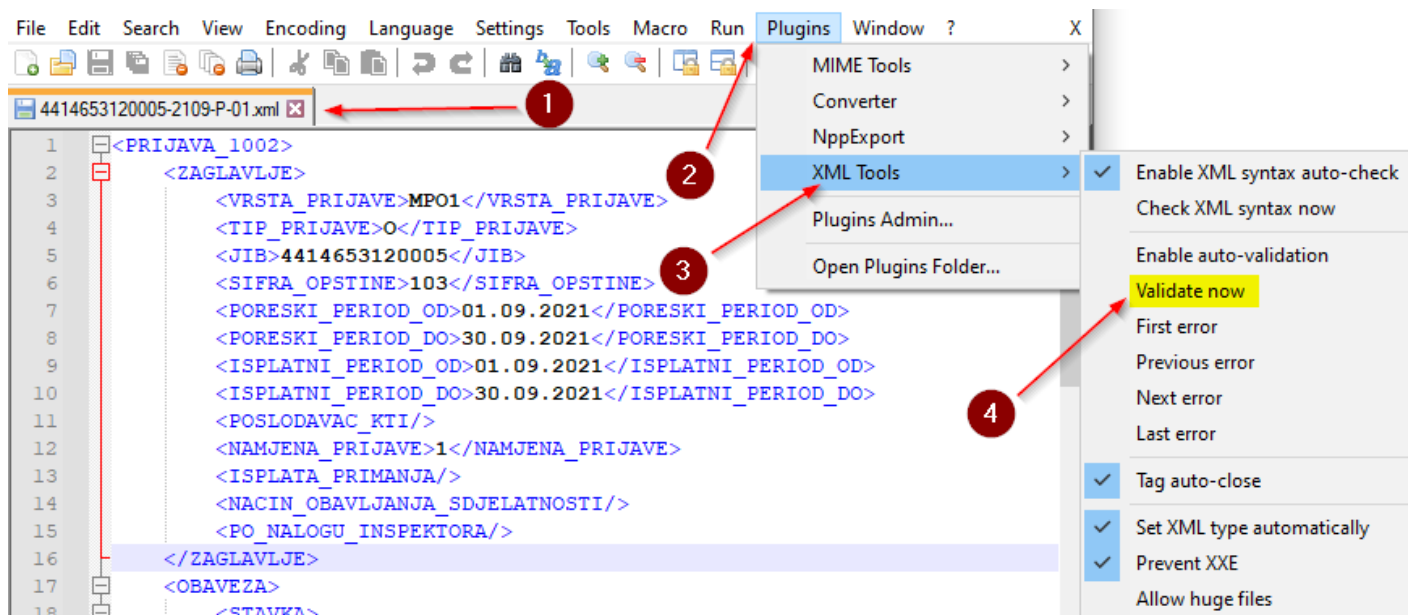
File Edit Search View Encoding Language Settings Tools Macro Run Plugins Window ? X

4414653120005-2109-P-01.xml

1

2

3

4

1 <PRIJAVA_1002>
2 <ZAGLAVLJE>
3 <VRSTA_PRIJAVE>MPO1</VRSTA_PRIJAVE>
4 <TIP_PRIJAVE>O</TIP_PRIJAVE>
5 <JIB>4414653120005</JIB>
6 <SIFRA_OPSTINE>103</SIFRA_OPSTINE>
7 <PORESKI_PERIOD_OD>01.09.2021</PORESKI_PERIOD_OD>
8 <PORESKI_PERIOD_DO>30.09.2021</PORESKI_PERIOD_DO>
9 <ISPLATNI_PERIOD_OD>01.09.2021</ISPLATNI_PERIOD_OD>
10 <ISPLATNI_PERIOD_DO>30.09.2021</ISPLATNI_PERIOD_DO>
11 <POSLODAVAC_KTI/>
12 <NAMJENA_PRIJAVE>1</NAMJENA_PRIJAVE>
13 <ISPLATA_PRIMANJA/>
14 <NACIN_OBAVLJANJA_SDJELATNOSTI/>
15 <PO_NALOGU_INSPEKTORA/>
16 </ZAGLAVLJE>
17 <OBAVEZA>
18 <STAVKA>

MIME Tools
Converter
NppExport
XML Tools
Plugins Admin...
Open Plugins Folder...

Enable XML syntax auto-check
Check XML syntax now
Enable auto-validation
Validate now
First error
Previous error
Next error
Last error
Tag auto-close
Set XML type automatically
Prevent XXE
Allow huge files